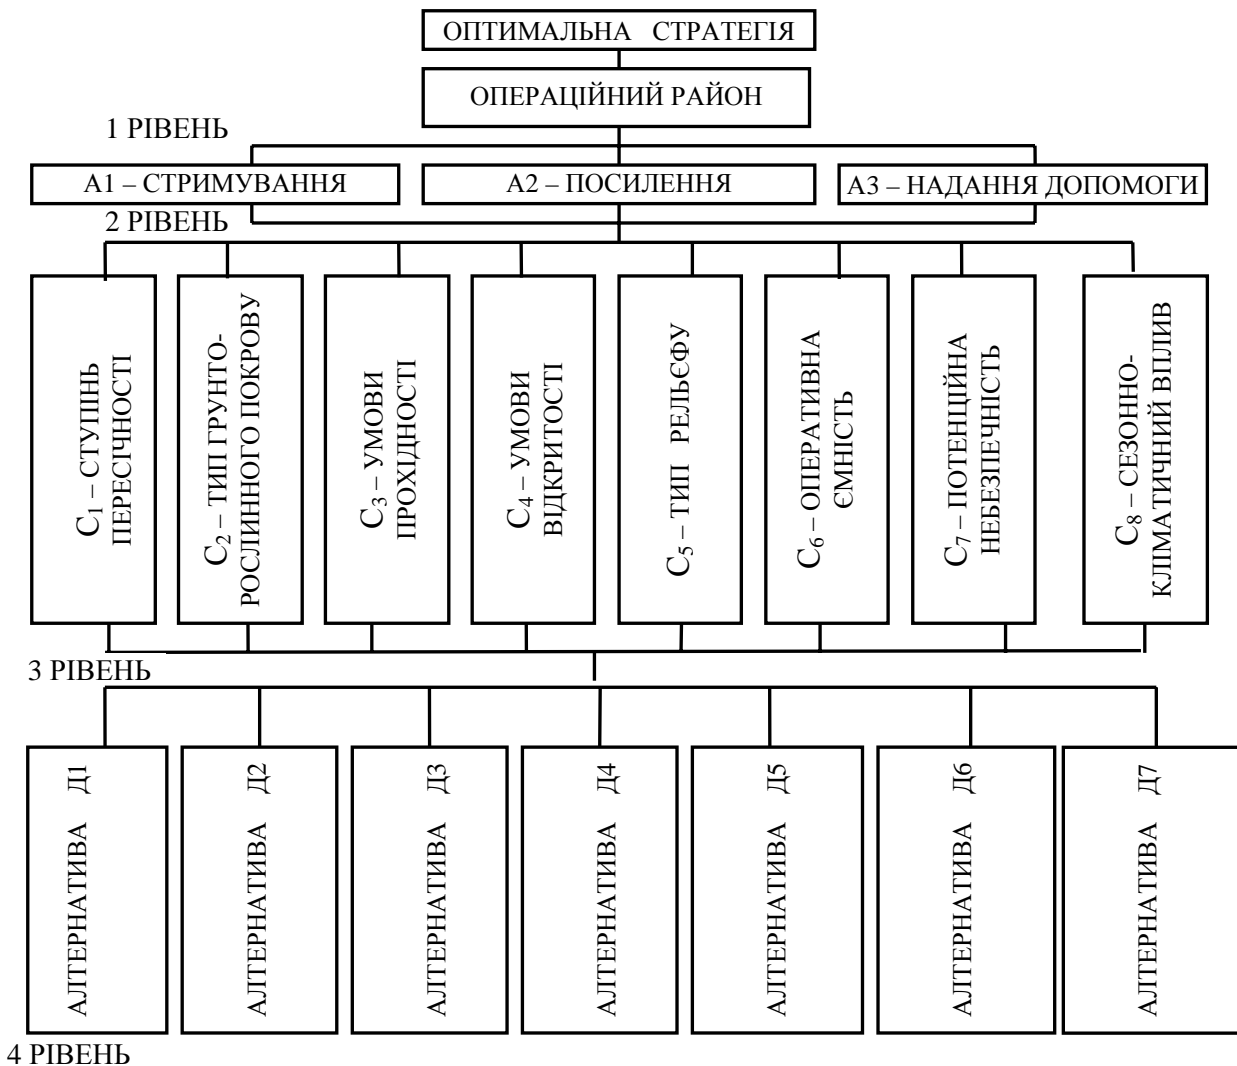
ОПТИМАЛЬНА СТРАТЕГІЯ

ОПЕРАЦІЙНИЙ РАЙОН

1 РІВЕНЬ

А1 – СТРИМУВАННЯ

А2 – ПОСИЛЕННЯ

А3 – НАДАННЯ ДОПОМОГИ

2 РІВЕНЬ

$C_1$ – СТУПІНЬ ПЕРЕСІЧНОСТІ

$C_2$ – ТИП ГРУНТО-РОСЛИННОГО ПОКРОВУ

$C_3$ – УМОВИ ПРОХІДНОСТІ

$C_4$ – УМОВИ ВІДКРИТОСТІ

$C_5$ – ТИП РЕЛЬЄФУ

$C_6$ – ОПЕРАТИВНА ЄМНІСТЬ

$C_7$ – ПОТЕНЦІЙНА НЕБЕЗПЕЧНІСТЬ

$C_8$ – СЕЗОННО-КЛІМАТИЧНИЙ ВПЛИВ

3 РІВЕНЬ

АЛТЕРНАТИВА Д1

АЛТЕРНАТИВА Д2

АЛТЕРНАТИВА Д3

АЛТЕРНАТИВА Д4

АЛТЕРНАТИВА Д5

АЛТЕРНАТИВА Д6

АЛТЕРНАТИВА Д7

4 РІВЕНЬ